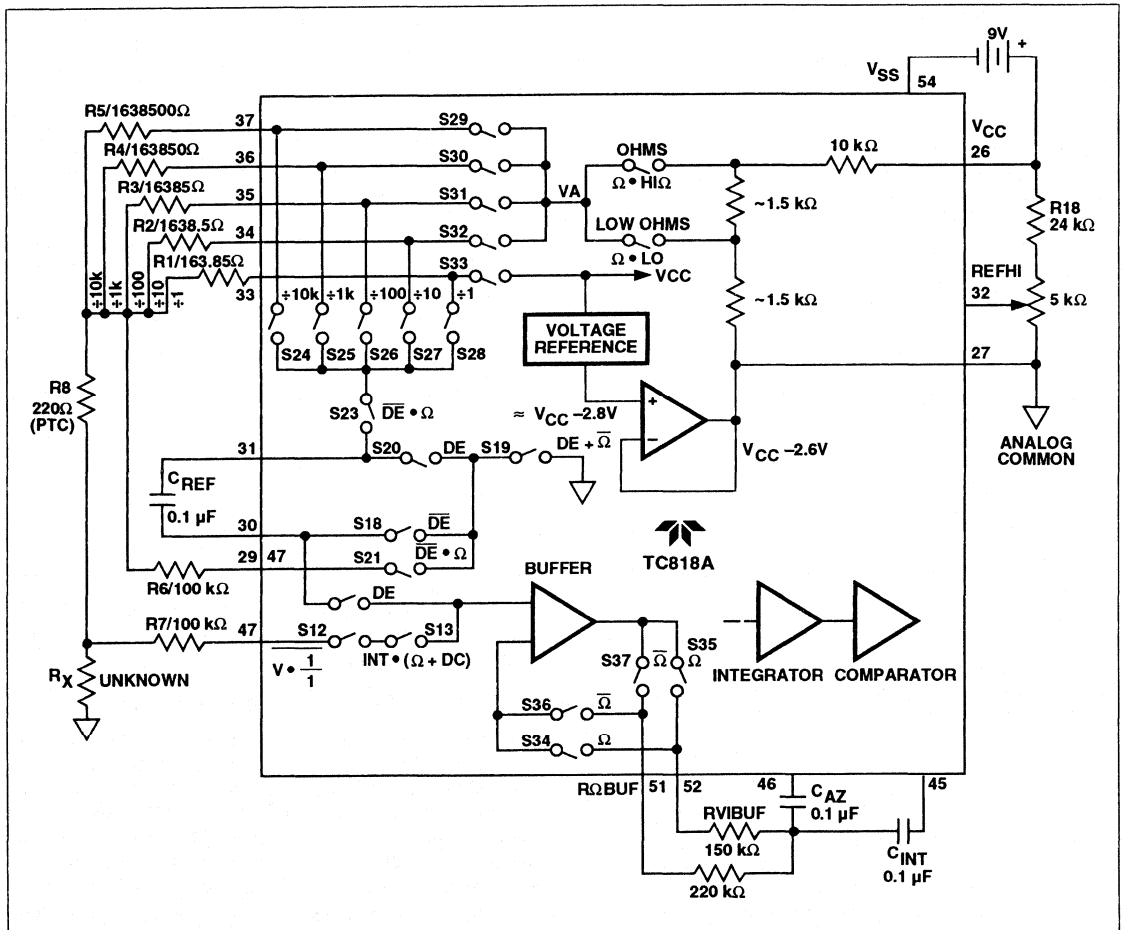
9V
+
$V_{SS}$
54
R5/1638500Ω
37
S29
R4/163850Ω
36
S30
OHMS
10 kΩ
$V_{CC}$
26
Ω • HIΩ
R3/16385Ω
35
S31
VA
~1.5 kΩ
R18
24 kΩ
R2/1638.5Ω
34
S32
LOW OHMS
Ω • LO
R1/163.85Ω
S33
VCC
REFHI
33
÷10k
÷1k
÷100
÷10
÷1
÷10k
÷1k
÷100
÷10
÷1
~1.5 kΩ
32
5 kΩ
VOLTAGE REFERENCE
S24
S25
S26
S27
S28
27
R8
220Ω
(PTC)
S23
$\overline{DE}$ • Ω
≈ $V_{CC}$ −2.8V
+
−
ANALOG COMMON
31
S20
DE
S19
DE + $\overline{\Omega}$
$V_{CC}$ −2.6V
$C_{REF}$
0.1 µF
30
S18
$\overline{DE}$
TC818A
29
47
S21
$\overline{DE}$ • Ω
R6/100 kΩ
DE
BUFFER
R7/100 kΩ
47
S12
S13
V • $\frac{1}{1}$
INT • (Ω + DC)
$R_X$
UNKNOWN
S37
$\overline{\Omega}$
Ω
S35
INTEGRATOR
COMPARATOR
S36
$\overline{\Omega}$
S34
Ω
RΩBUF
51
52
46
$C_{AZ}$
0.1 µF
45
RVIBUF
150 kΩ
$C_{INT}$
0.1 µF
220 kΩ